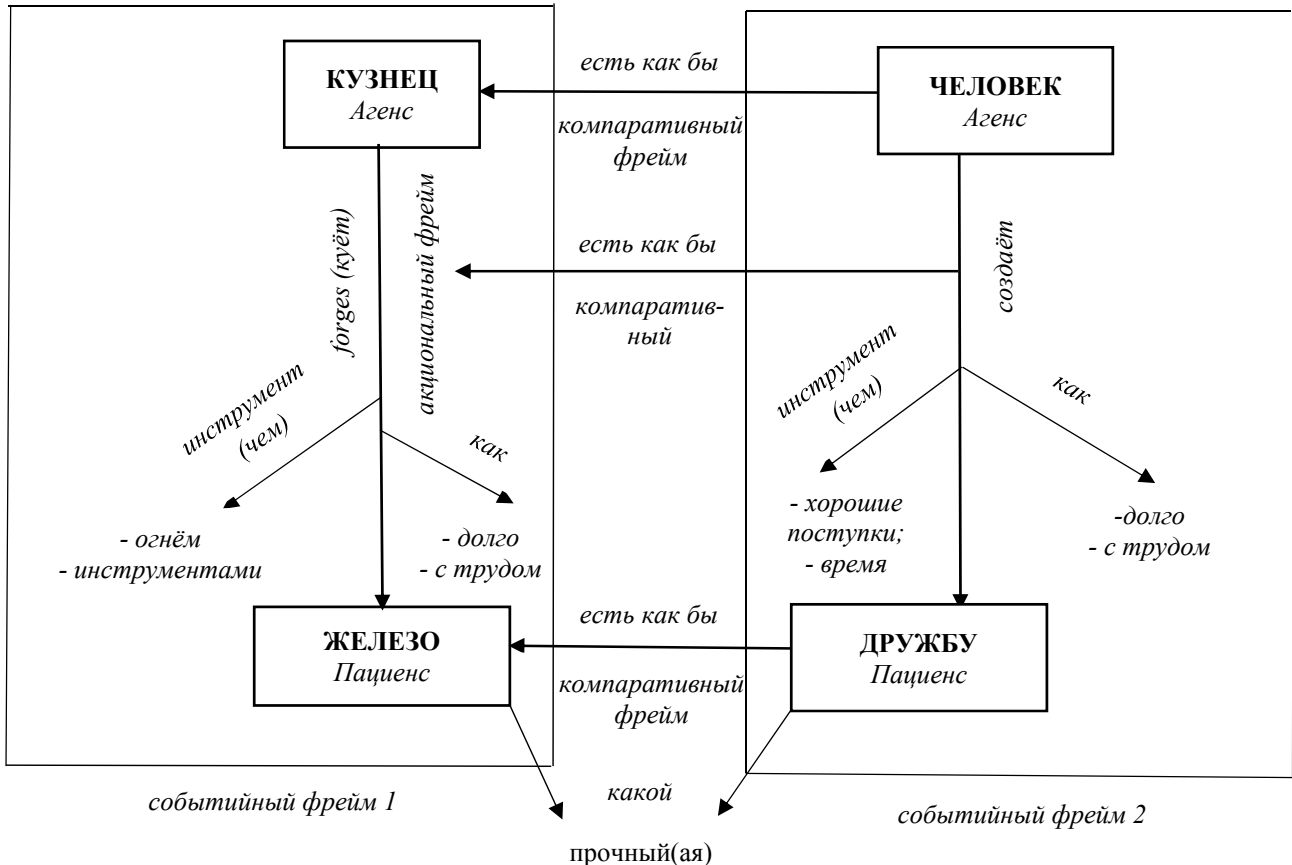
КУЗНЕЦ
Агенс

есть как бы

компаративный фрейм

ЧЕЛОВЕК
Агенс

forges (куёт)

акциональный фрейм

есть как бы

компаративный

создаёт

инструмент (чем)

как

инструмент (чем)

как

- огнём
- инструментами

- долго
- с трудом

- хорошие поступки;
- время

-долго
- с трудом

есть как бы

ЖЕЛЕЗО
Пациенс

компаративный фрейм

ДРУЖБУ
Пациенс

какой

событийный фрейм 1

событийный фрейм 2

прочный(ая)